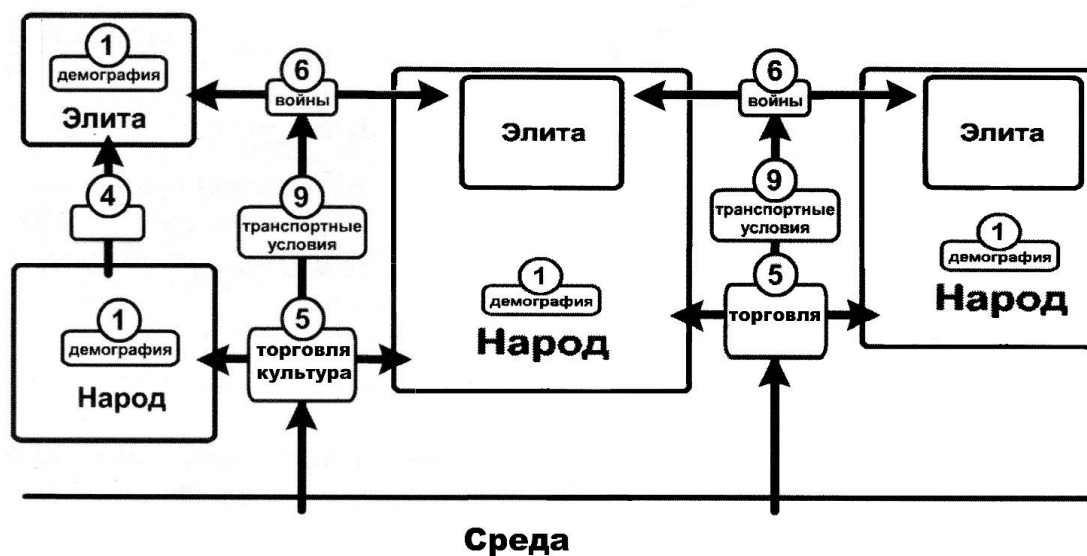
1
демография
Элита

4

1
демография
Народ

6
войны

9
транспортные условия

5
торговля культура

Элита

1
демография
Народ

6
войны

9
транспортные условия

5
торговля

Элита

1
демография
Народ

Среда